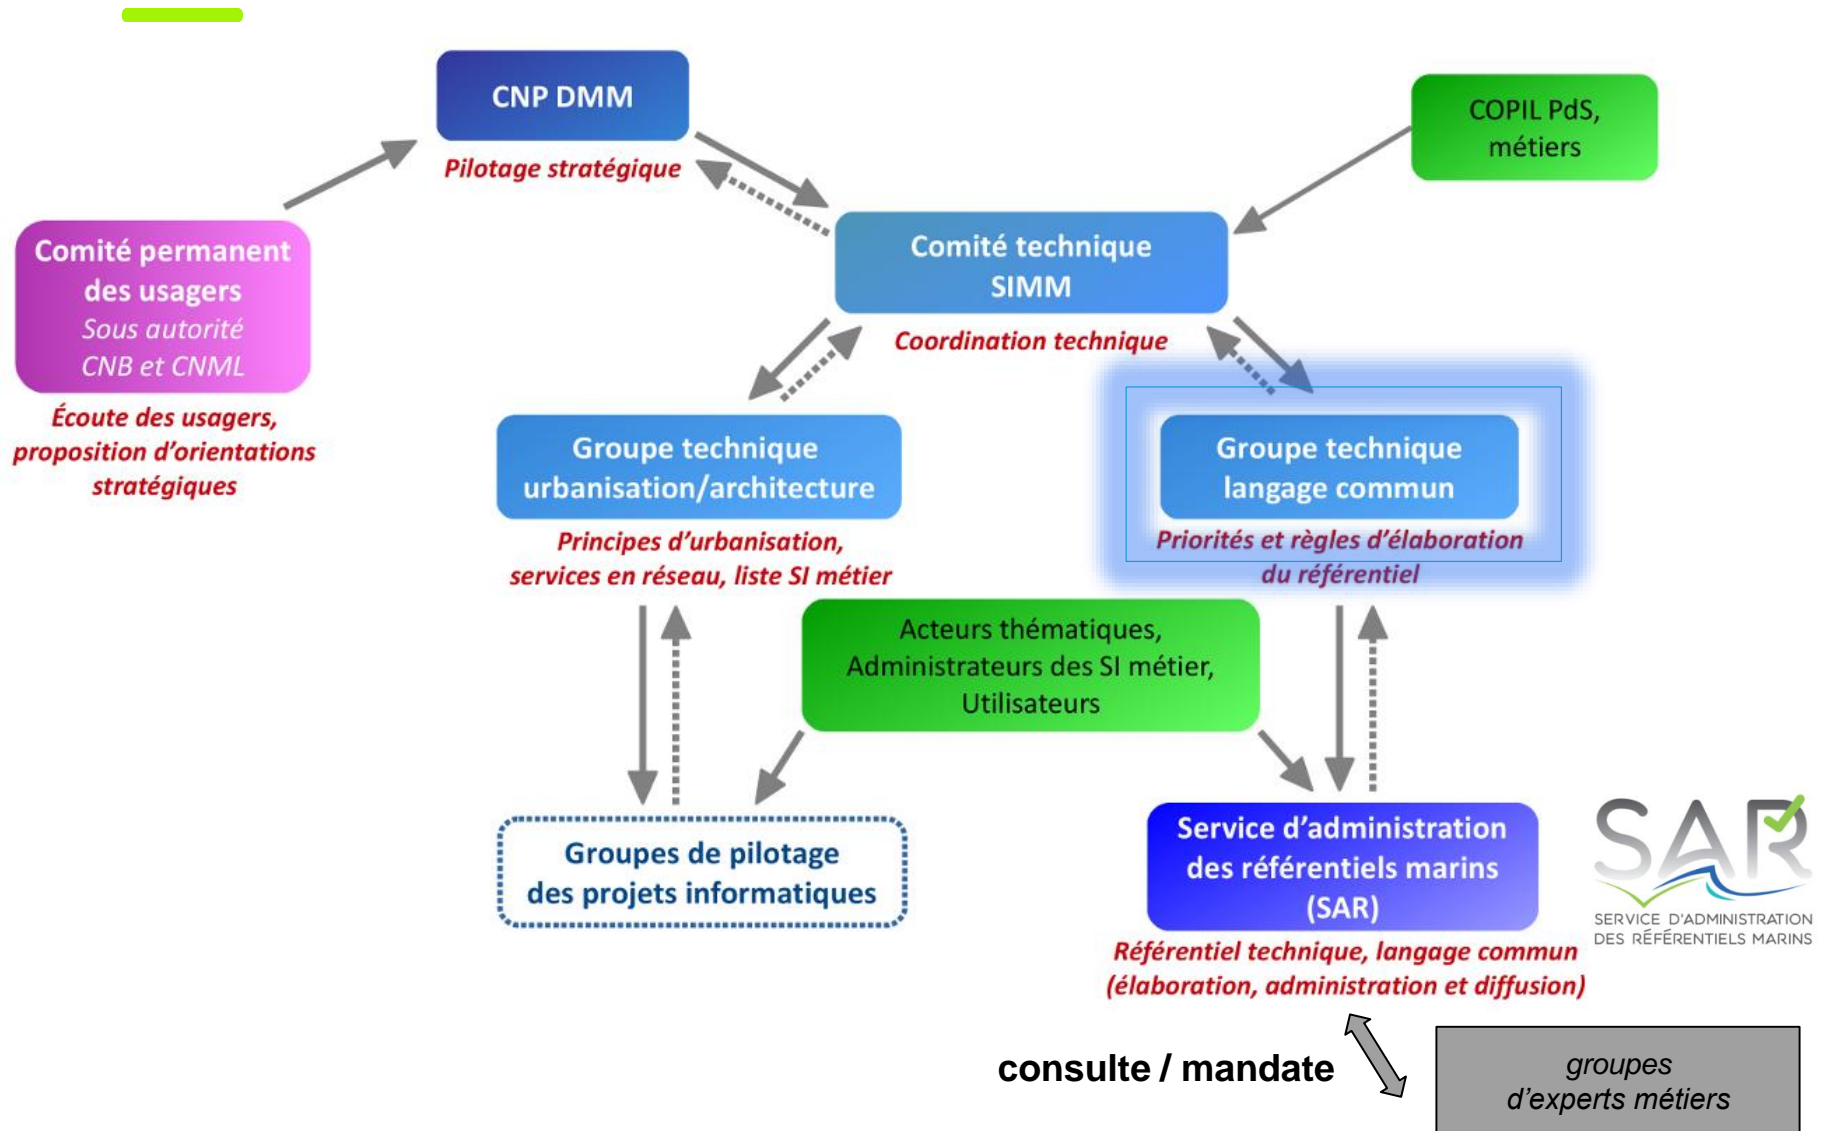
CNP DMM

Pilotage stratégique

COPIL PdS, métiers

Comité permanent des usagers
Sous autorité CNB et CNML

Écoute des usagers, proposition d'orientations stratégiques

Comité technique SIMM

Coordination technique

Groupe technique urbanisation/architecture

Principes d'urbanisation, services en réseau, liste SI métier

Groupe technique langage commun

Priorités et règles d'élaboration du référentiel

Acteurs thématiques, Administrateurs des SI métier, Utilisateurs

Groupes de pilotage des projets informatiques

Service d'administration des référentiels marins (SAR)

Référentiel technique, langage commun (élaboration, administration et diffusion)

SAR
SERVICE D'ADMINISTRATION DES RÉFÉRENTIELS MARINS

consulte / mandate

groupes d'experts métiers